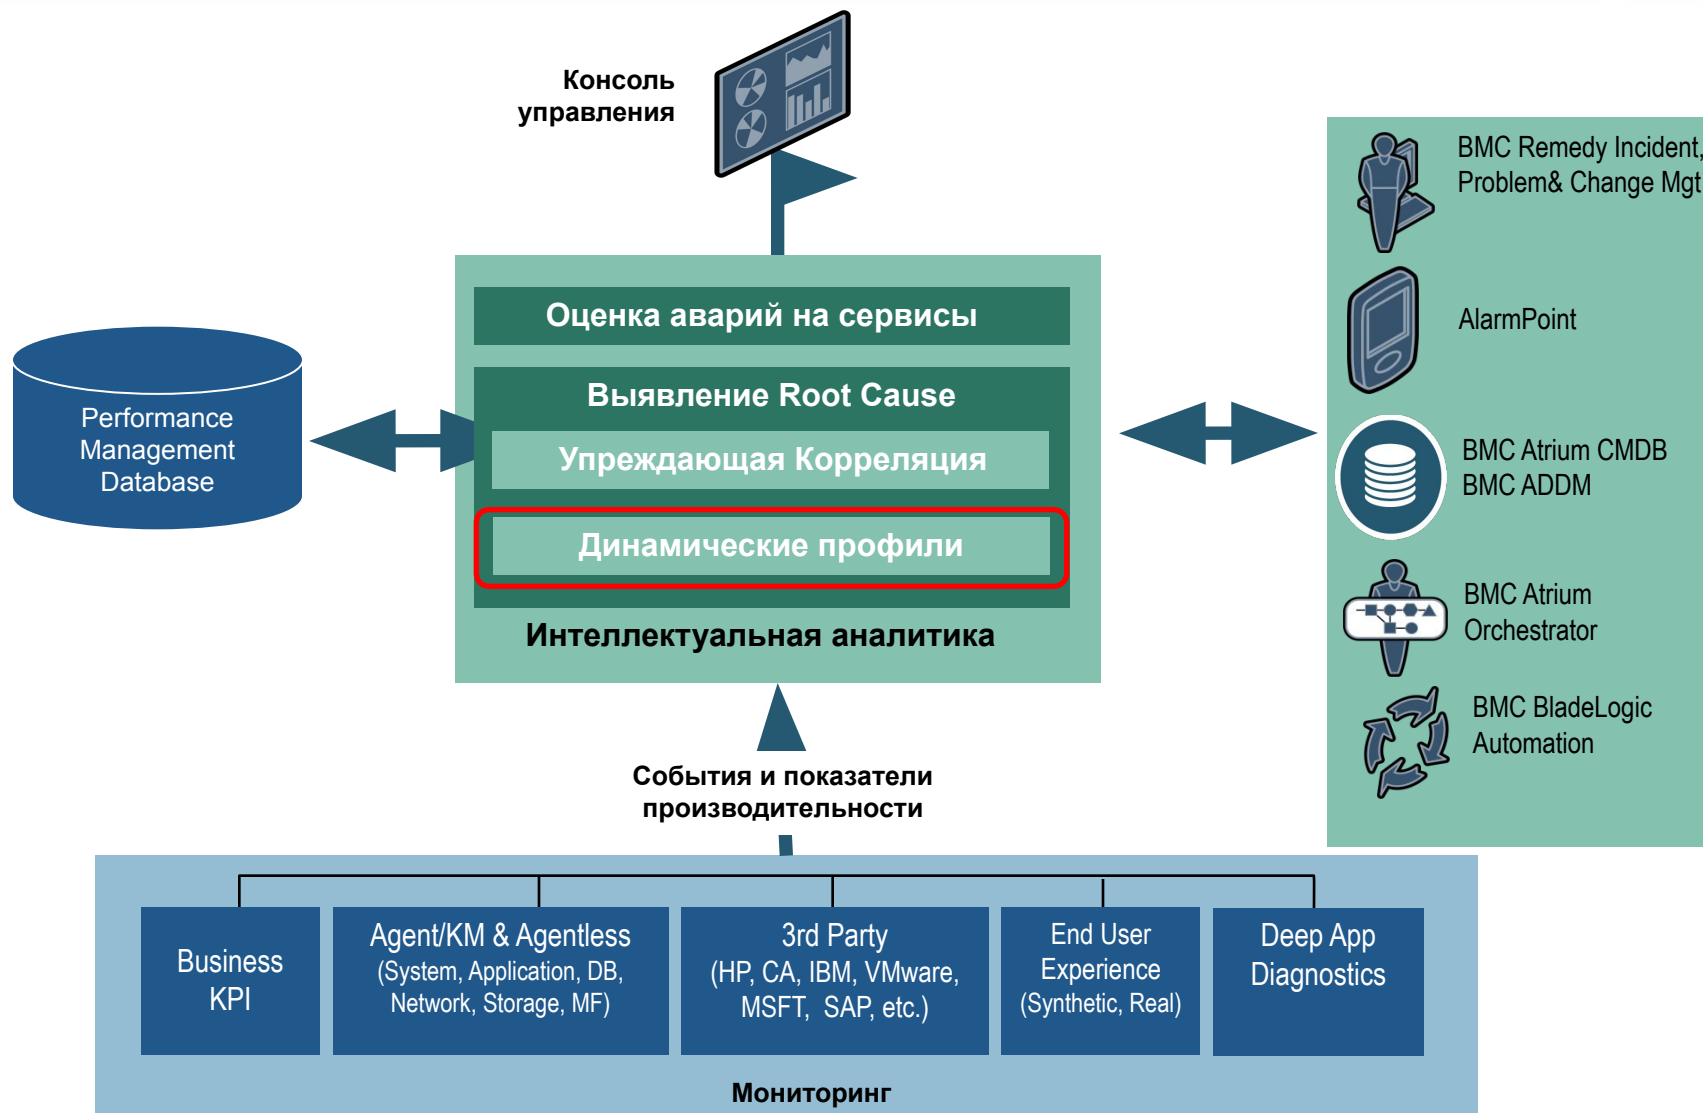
Консоль управления

Performance Management Database

Оценка аварий на сервисы

Выявление Root Cause

Упреждающая Корреляция

Динамические профили

Интеллектуальная аналитика

BMC Remedy Incident, Problem& Change Mgt

AlarmPoint

BMC Atrium CMDB
BMC ADDM

BMC Atrium Orchestrator

BMC BladeLogic Automation

События и показатели производительности

Business KPI

Agent/KM & Agentless (System, Application, DB, Network, Storage, MF)

3rd Party (HP, CA, IBM, VMware, MSFT, SAP, etc.)

End User Experience (Synthetic, Real)

Deep App Diagnostics

Мониторинг